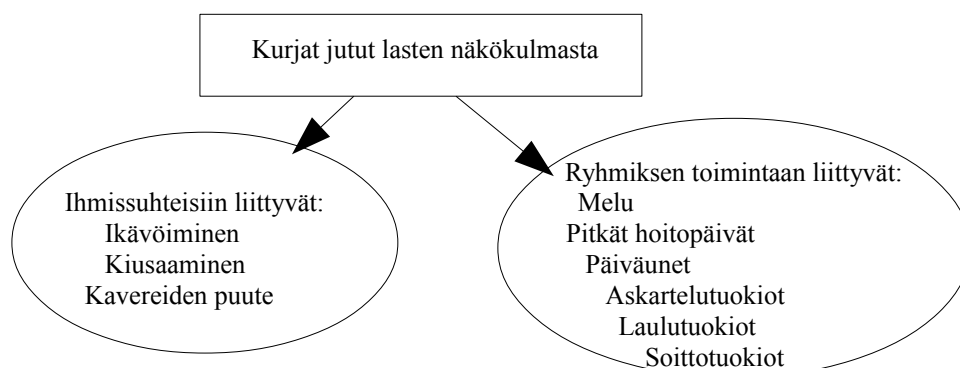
Kurjat jutut lasten näkökulmasta

Ihmissuhteisiin liittyvät:
Ikävöiminen
Kiusaaminen
Kavereiden puute

Ryhmiksen toimintaan liittyvät:
Melu
Pitkät hoitopäivät
Päiväunet
Askartelutuokiot
Laulutuokiot
Soittotuokiot